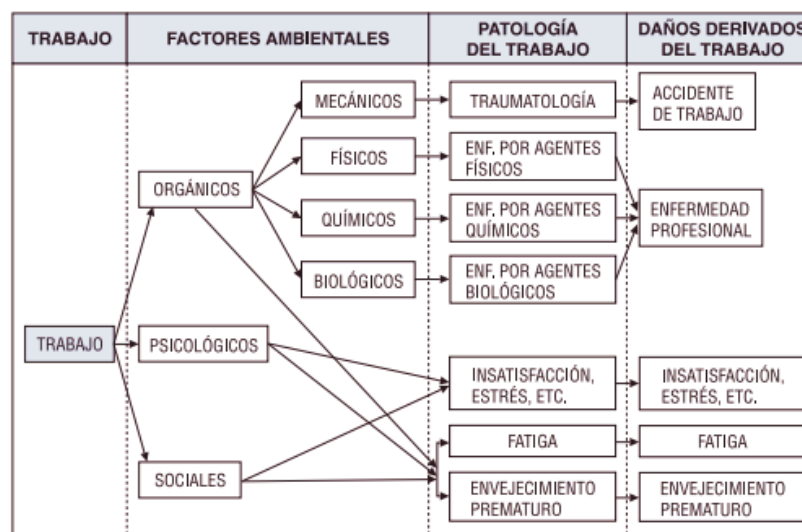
| TRABAJO | FACTORES AMBIENTALES | PATOLOGÍA DEL TRABAJO | DAÑOS DERIVADOS DEL TRABAJO |
|---|---|---|---|

TRABAJO

ORGÁNICOS

PSICOLÓGICOS

SOCIALES

MECÁNICOS

FÍSICOS

QUÍMICOS

BIOLÓGICOS

TRAUMATOLOGÍA

ENF. POR AGENTES FÍSICOS

ENF. POR AGENTES QUÍMICOS

ENF. POR AGENTES BIOLÓGICOS

INSATISFACCIÓN, ESTRÉS, ETC.

FATIGA

ENVEJECIMIENTO PREMATURO

ACCIDENTE DE TRABAJO

ENFERMEDAD PROFESIONAL

INSATISFACCIÓN, ESTRÉS, ETC.

FATIGA

ENVEJECIMIENTO PREMATURO